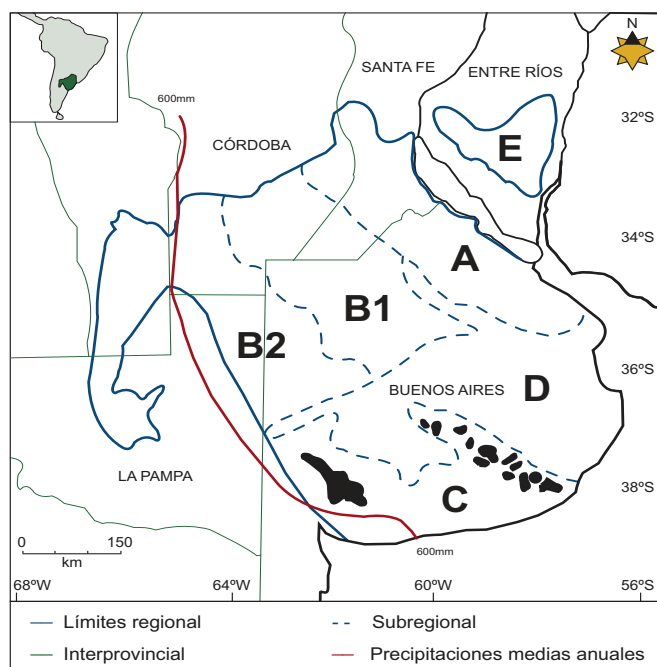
N

SANTA FE

ENTRE RÍOS

600mm

32ºS

CÓRDOBA

E

34ºS

A

B1

B2

36ºS

BUENOS AIRES

D

LA PAMPA

38ºS

C

0 150
km

600mm

68ºW

64ºW

60ºW

56ºS

Límites regional

Subregional

Interprovincial

Precipitaciones medias anuales